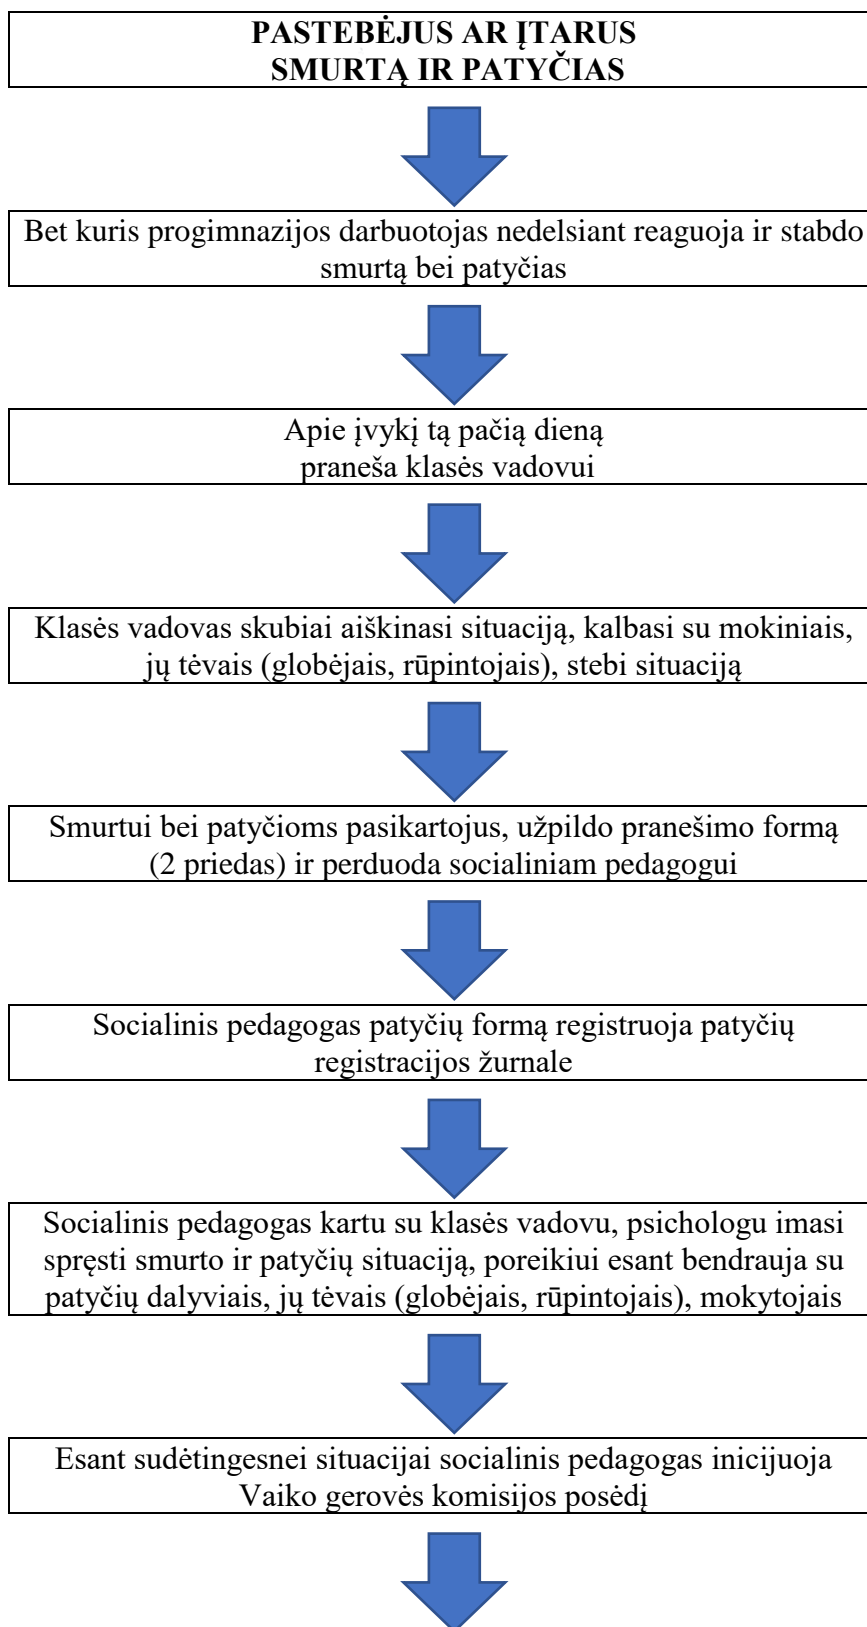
PASTEBĖJUS AR ĮTARUS SMURTĄ IR PATYČIAS

Bet kuris progimnazijos darbuotojas nedelsiant reaguoja ir stabdo smurtą bei patyčias

Apie įvykį tą pačią dieną praneša klasės vadovui

Klasės vadovas skubiai aiškinasi situaciją, kalbasi su mokiniais, jų tėvais (globėjais, rūpintojais), stebi situaciją

Smurtui bei patyčioms pasikartojus, užpildo pranešimo formą (2 priedas) ir perduoda socialiniam pedagogui

Socialinis pedagogas patyčių formą registruoja patyčių registracijos žurnale

Socialinis pedagogas kartu su klasės vadovu, psichologu imasi spręsti smurto ir patyčių situaciją, poreikiui esant bendrauja su patyčių dalyviais, jų tėvais (globėjais, rūpintojais), mokytojais

Esant sudėtingesnei situacijai socialinis pedagogas inicijuoja Vaiko gerovės komisijos posėdį